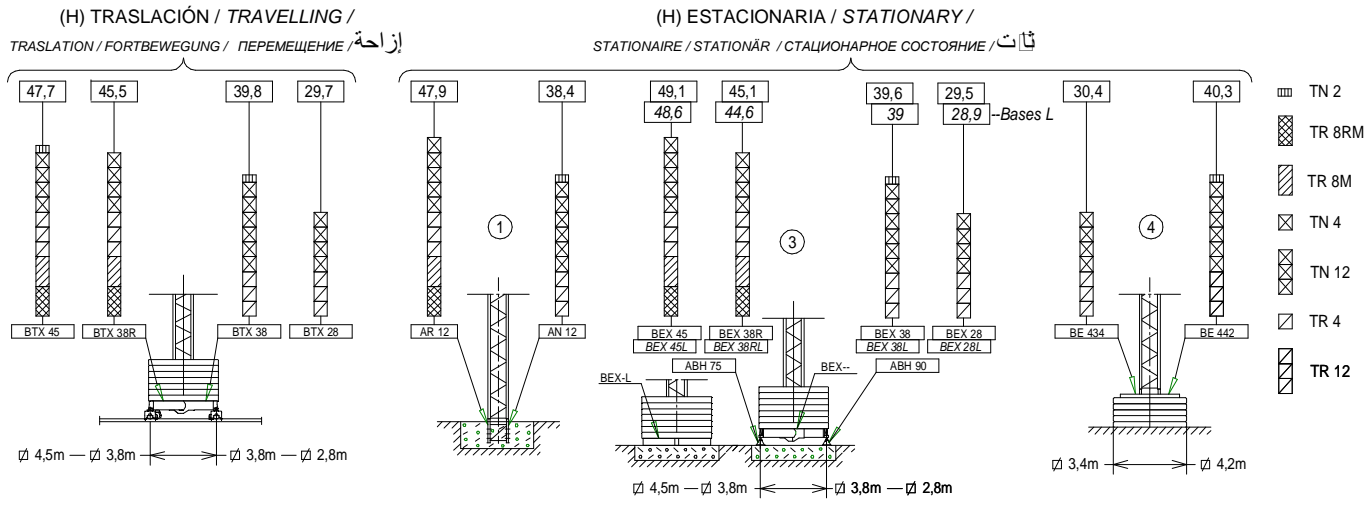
(H) TRASLACIÓN / *TRAVELLING* /
*TRASLATION / FORTBEWEGUNG / ПЕРЕМЕЩЕНИЕ /* إزاحة

(H) ESTACIONARIA / *STATIONARY* /
*STATIONAIRE / STATIONÄR / СТАЦИОНАРНОЕ СОСТОЯНИЕ /* ثابت

47,7 45,5 39,8 29,7

BTX 45 BTX 38R BTX 38 BTX 28

Ø 4,5m — Ø 3,8m Ø 3,8m — Ø 2,8m

47,9 38,4

1

AR 12 AN 12

49,1 *48,6* 45,1 *44,6* 39,6 *39* 29,5 *28,9* --*Bases L*

3

BEX 45 *BEX 45L* BEX 38R *BEX 38RL* BEX 38 *BEX 38L* BEX 28 *BEX 28L*

BEX-L ABH 75 BEX-- ABH 90

Ø 4,5m — Ø 3,8m Ø 3,8m — Ø 2,8m

30,4 40,3

4

BE 434 BE 442

Ø 3,4m Ø 4,2m

TN 2
TR 8RM
TR 8M
TN 4
TN 12
TR 4
TR 12